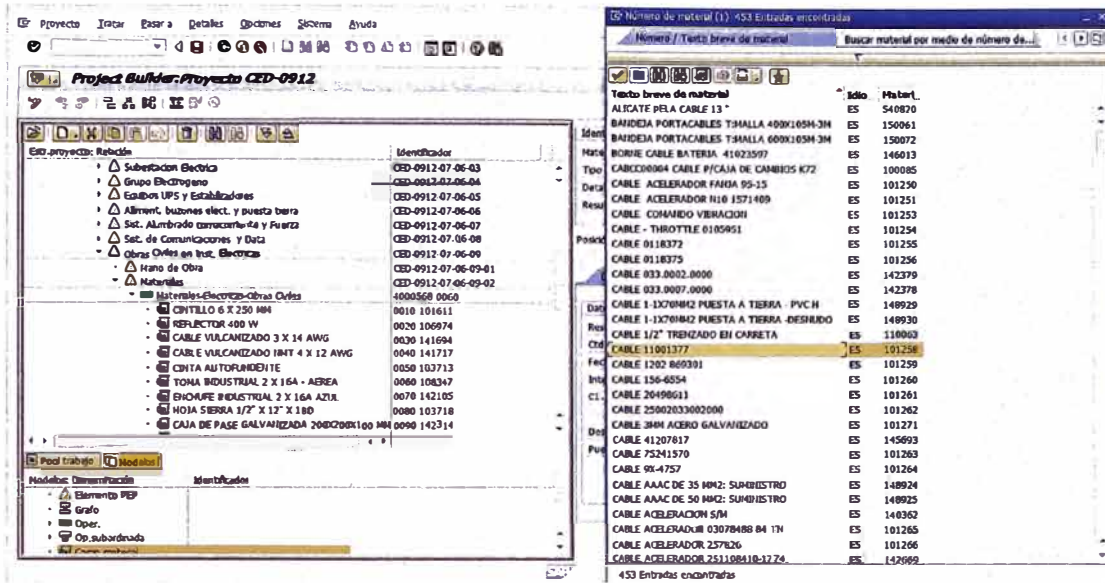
Proyecto Tratar Pasar a Detalles Opciones Sistema Ayuda

Project Builder: Proyecto CED-0912

| Estr.proyecto: Relación | Identificador |
|---|---|
| Subestacion Electrica | CED-0912-07-06-03 |
| Grupo Electrogeno | CED-0912-07-06-04 |
| Equipos UPS y Estabilizadores | CED-0912-07-06-05 |
| Aliment. buzones elect. y puesta tierra | CED-0912-07-06-06 |
| Sist. Alumbrado comecorriente y Fuerza | CED-0912-07-06-07 |
| Sist. de Comunicaciones y Data | CED-0912-07-06-08 |
| Obras Civiles en Inst. Electricas | CED-0912-07-06-09 |
| Mano de Obra | CED-0912-07-06-09-01 |
| Materiales | CED-0912-07-06-09-02 |
| Materiales-Electricos-Obras Civiles | 4000568 0060 |
| CINTILLO 6 X 250 MM | 0010 101611 |
| REFLECTOR 400 W | 0020 106974 |
| CABLE VULCANIZADO 3 X 14 AWG | 0030 141694 |
| CABLE VULCANIZADO NMT 4 X 12 AWG | 0040 141717 |
| CINTA AUTOFUNDENTE | 0050 103713 |
| TOMA INDUSTRIAL 2 X 16A - AEREA | 0060 108347 |
| ENCHUFE INDUSTRIAL 2 X 16A AZUL | 0070 142105 |
| HOJA SIERRA 1/2" X 12" X 18D | 0080 103718 |
| CAJA DE PASE GALVANIZADA 200X200X100 MM | 0090 142314 |

Pool trabajo Modelos

Modelos: Denominación Identificador
Elemento PEP
Grafo
Oper.
Op.subordinada
Comp.material

Iden
Mate
Tipo
Deta
Resu
Posici
Dat
Res
Ctd
Fec
Inte
Cl.
Dos
Pue

Número de material (1): 453 Entradas encontradas

Número / Texto breve de material | Buscar material por medio de número de...

| Texto breve de material | Idio | Materi |
|---|---|---|
| ALICATE PELA CABLE 13 " | ES | 540820 |
| BANDEJA PORTACABLES T:MALLA 400X105M-3M | ES | 150061 |
| BANDEJA PORTACABLES T:MALLA 600X105M-3M | ES | 150072 |
| BORNE CABLE BATERIA 41023597 | ES | 146013 |
| CABCC00004 CABLE P/CAJA DE CAMBIOS K72 | ES | 100085 |
| CABLE ACELERADOR FANIA 95-15 | ES | 101250 |
| CABLE ACELERADOR N10 1571409 | ES | 101251 |
| CABLE COMANDO VIBRACION | ES | 101253 |
| CABLE - THROTTLE 0105951 | ES | 101254 |
| CABLE 0118372 | ES | 101255 |
| CABLE 0118375 | ES | 101256 |
| CABLE 033.0002.0000 | ES | 142379 |
| CABLE 033.0007.0000 | ES | 142378 |
| CABLE 1-1X70MM2 PUESTA A TIERRA - PVC H | ES | 148929 |
| CABLE 1-1X70MM2 PUESTA A TIERRA -DESNUDO | ES | 148930 |
| CABLE 1/2" TRENZADO EN CARRETA | ES | 110063 |
| CABLE 11001377 | ES | 101258 |
| CABLE 1202 869301 | ES | 101259 |
| CABLE 156-6554 | ES | 101260 |
| CABLE 20498613 | ES | 101261 |
| CABLE 25002033002000 | ES | 101262 |
| CABLE 3MM ACERO GALVANIZADO | ES | 101271 |
| CABLE 41207817 | ES | 145693 |
| CABLE 7S241570 | ES | 101263 |
| CABLE 9X-4757 | ES | 101264 |
| CABLE AAAC DE 35 MM2: SUMINISTRO | ES | 148924 |
| CABLE AAAC DE 50 MM2: SUMINISTRO | ES | 148925 |
| CABLE ACELERACION S/M | ES | 140362 |
| CABLE ACELERADOR 03078488 84 1N | ES | 101265 |
| CABLE ACELERADOR 257826 | ES | 101266 |
| CABLE ACELERADOR 251108410-1274 | ES | 142669 |

453 Entradas encontradas